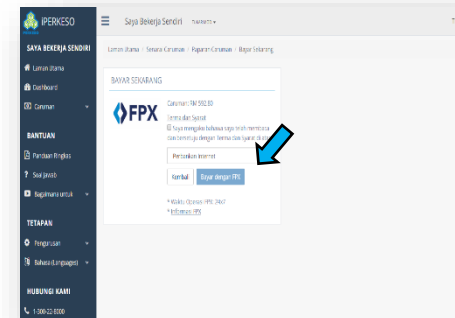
PERKESO

Saya Bekerja Sendiri

SAYA BEKERJA SENDIRI

Laman Utama

Dashboard

Caruman

BANTUAN

Panduan Ringkas

Soal Jawab

Bagaimana untuk

TETAPAN

Pengurusan

Bahasa (Language)

HUBUNGI KAMI

1-300-22-8000

Laman Utama / Senarai Caruman / Bayaran Caruman / Bayar Sekarang

BAYAR SEKARANG

FPX

Caruman: RM 592.80

Terma dan Syarat

Saya mengaku bahawa saya telah membaca dan bersetuju dengan Terma dan Syarat di atas

Perbankan Internet

Kembali

Bayar dengan FPX

* Waktu Operasi FPX: 24x7

* Informasi FPX